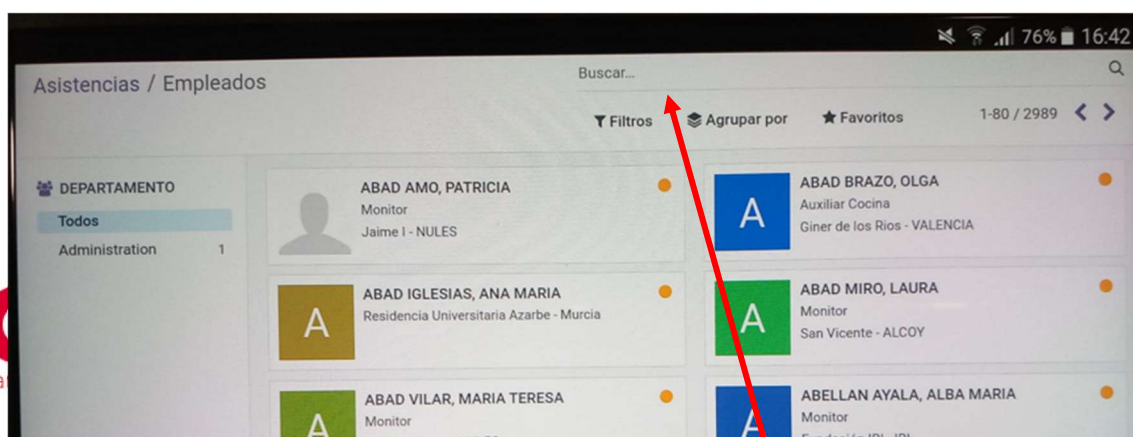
76% 16:42

Asistencias / Empleados

Buscar...

Filtros Agrupar por Favoritos 1-80 / 2989

DEPARTAMENTO
Todos
Administration 1

ABAD AMO, PATRICIA
Monitor
Jaime I - NULES

A
ABAD BRAZO, OLGA
Auxiliar Cocina
Giner de los Rios - VALENCIA

A
ABAD IGLESIAS, ANA MARIA
Residencia Universitaria Azarbe - Murcia

A
ABAD MIRO, LAURA
Monitor
San Vicente - ALCOY

A
ABAD VILAR, MARIA TERESA
Monitor

A
ABELLAN AYALA, ALBA MARIA
Monitor
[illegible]